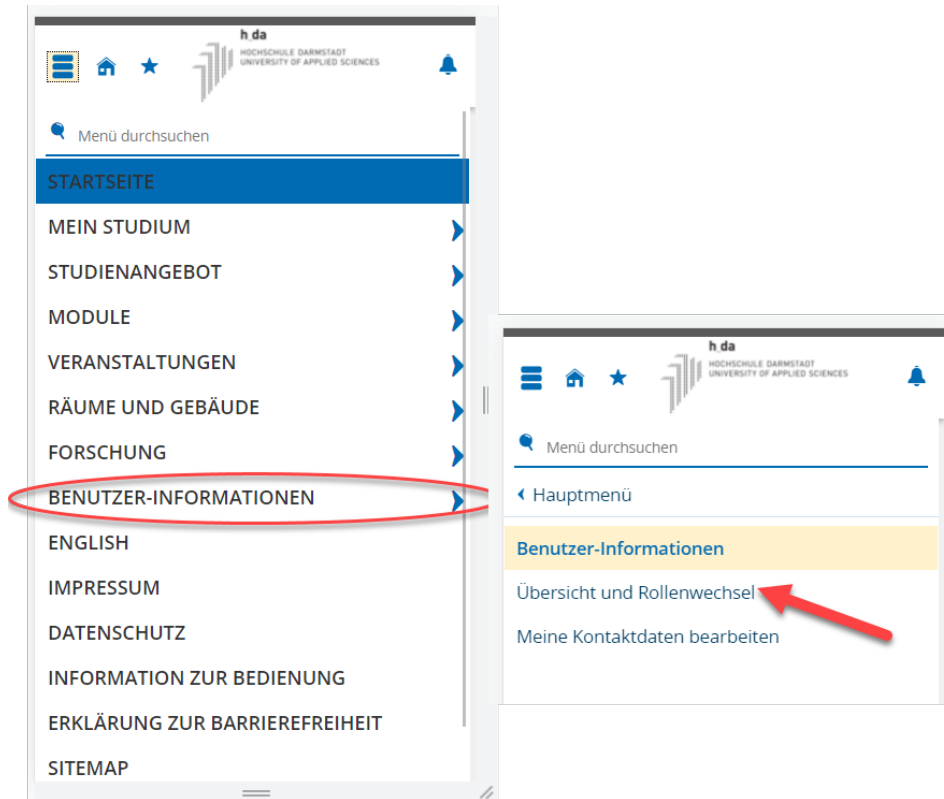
h_da
HOCHSCHULE DARMSTADT
UNIVERSITY OF APPLIED SCIENCES

Menü durchsuchen

STARTSEITE
MEIN STUDIUM
STUDIENANGEBOT
MODULE
VERANSTALTUNGEN
RÄUME UND GEBÄUDE
FORSCHUNG
BENUTZER-INFORMATIONEN
ENGLISH
IMPRESSUM
DATENSCHUTZ
INFORMATION ZUR BEDIENUNG
ERKLÄRUNG ZUR BARRIEREFREIHEIT
SITEMAP

h_da
HOCHSCHULE DARMSTADT
UNIVERSITY OF APPLIED SCIENCES

Menü durchsuchen

Hauptmenü

Benutzer-Informationen
Übersicht und Rollenwechsel
Meine Kontaktdaten bearbeiten